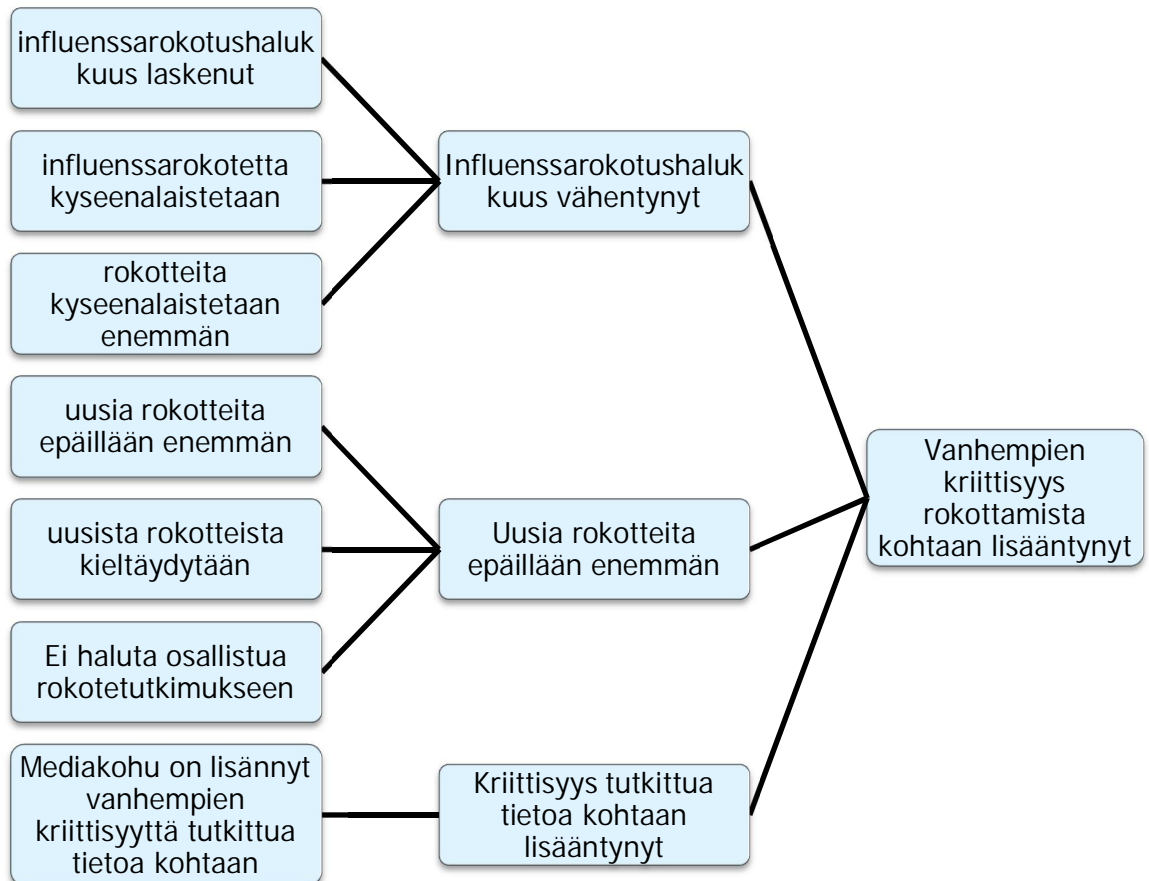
influenssarokotushalukkuus laskenut

influenssarokotetta kyseenalaistetaan

rokotteita kyseenalaistetaan enemmän

uusia rokotteita epäillään enemmän

uusista rokotteista kieltäydytään

Ei haluta osallistua rokotetutkimukseen

Mediakohu on lisännyt vanhempien kriittisyyttä tutkittua tietoa kohtaan

Influenssarokotushalukkuus vähentynyt

Uusia rokotteita epäillään enemmän

Kriittisyys tutkittua tietoa kohtaan lisääntynyt

Vanhempien kriittisyys rokottamista kohtaan lisääntynyt